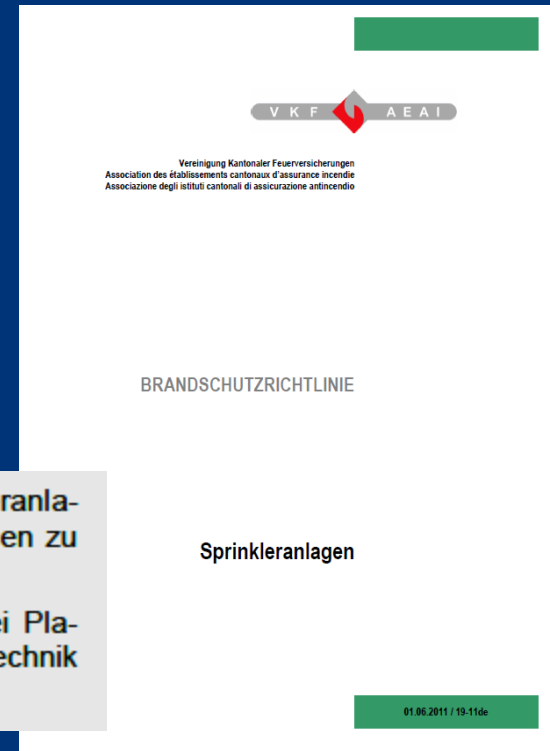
VKF AEAI

Vereinigung Kantonaler Feuerversicherungen
Association des établissements cantonaux d'assurance incendie
Associazione degli istituti cantonali di assicurazione antincendio

BRANDSCHUTZRICHTLINIE

ranla-
en zu

ei Pla-
echnik

Sprinkleranlagen

01.06.2011 / 19-11de